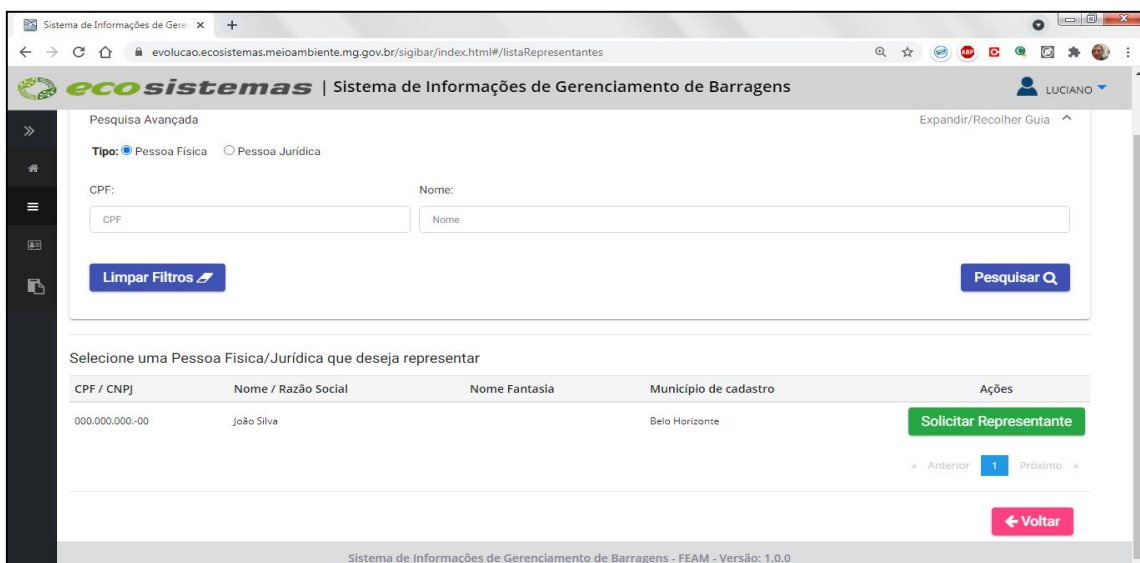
Sistema de Informações de Gere ×

evolucao.ecosistemas.meioambiente.mg.gov.br/sigibar/index.html#/listaRepresentantes

ecosistemas | Sistema de Informações de Gerenciamento de Barragens

LUCIANO

Pesquisa Avançada

Expandir/Recolher Guia

Tipo: Pessoa Física Pessoa Jurídica

CPF:

Nome:

CPF

Nome

Limpar Filtros

Pesquisar

Selecione uma Pessoa Fisica/Jurídica que deseja representar

| CPF / CNPJ | Nome / Razão Social | Nome Fantasia | Município de cadastro | Ações |
|---|---|---|---|---|
| 000.000.000.-00 | João Silva | | Belo Horizonte | Solicitar Representante |

« Anterior 1 Próximo »

Voltar

Sistema de Informações de Gerenciamento de Barragens - FEAM - Versão: 1.0.0